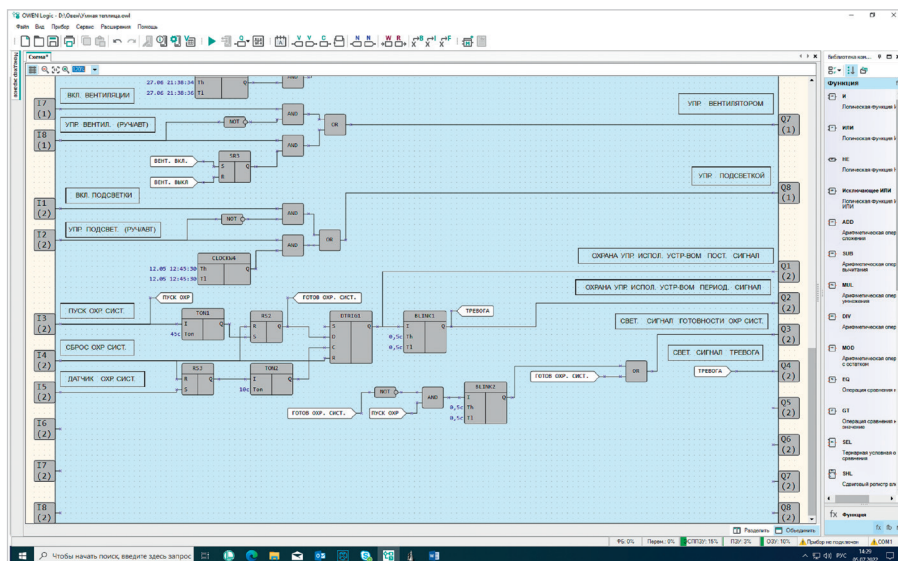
OWEN Logic - D:\Owen\Умная теплица.owl

Файл Вид Прибор Сервис Расширения Помощь

Схема*

Настройки прибора

27.06 21:38:34 Th
27.06 21:38:36 Ti

I7 (1) ВКЛ. ВЕНТИЛЯЦИИ
I8 (1) УПР. ВЕНТИЛ. (РУЧ/АВТ)

AND
AND
NOT
OR
AND

УПР. ВЕНТИЛЯТОРОМ Q7 (1)

ВЕНТ. ВКЛ.
ВЕНТ. ВЫКЛ

SRS
S Q
R

I1 (2) ВКЛ. ПОДСВЕТКИ
I2 (2) УПР ПОДСВЕТ. (РУЧ/АВТ)

УПР ПОДСВЕТКОЙ Q8 (1)

NOT
AND
AND
OR

CLOCKW
12.05 12:45:30 Th
12.05 12:45:30 Ti

ОХРАНА УПР. ИСПОЛ. УСТР-ВОМ ПОСТ. СИГНАЛ Q1 (2)
ОХРАНА УПР. ИСПОЛ. УСТР-ВОМ ПЕРИОД. СИГНАЛ Q2 (2)

I3 (2) ПУСК ОХР СИСТ.
ПУСК ОХР
ГОТОВ ОХР. СИСТ.
ТРЕВОГА

TON1
I Q
45c Ton

RS2
R Q
S

DTRIGS
S Q
D
C
R

BLINK1
I Q
0,5c Th
0,5c Ti

СВЕТ. СИГНАЛ ГОТОВНОСТИ ОХР СИСТ. Q3 (2)

I4 (2) СБРОС ОХР СИСТ.

СВЕТ. СИГНАЛ ТРЕВОГА Q4 (2)

ГОТОВ ОХР. СИСТ.
OR
ТРЕВОГА

I5 (2) ДАТЧИК ОХР СИСТ.

RS3
R Q
S

TON2
I Q
10c Ton

NOT
AND
BLINK2
I Q
0,5c Th
0,5c Ti

ГОТОВ ОХР. СИСТ.
ПУСК ОХР

Q5 (2)
I6 (2)
Q6 (2)
I7 (2)
Q7 (2)
I8 (2)
Q8 (2)

Разделить Объединить

Библиотека ком...
Функция
И Логическая функция И
ИЛИ Логическая функция ИЛИ
НЕ Логическая функция НЕ
Исключающее ИЛИ Логическая функция Исключающее ИЛИ
ADD Арифметическая операция сложения
SUB Арифметическая операция вычитания
MUL Арифметическая операция умножения
DIV Арифметическая операция деления
MOD Арифметическая операция с остатком
EQ Операция сравнения на равенство
GT Операция сравнения на больше значению
SEL Тернарная условная операция сравнения
SHL Сдвиговый регистр вл...

fx Функция

ФБ: 0% Перем.: 0% СЛП ОЗУ: 15% ПЗУ: 0% ОЗУ: 10% Прибор не подключен COM1

Чтобы начать поиск, введите здесь запрос

РУС 14:29 01.07.2022